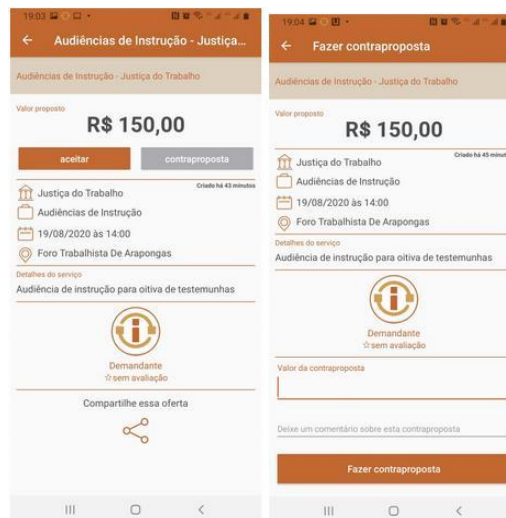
19:03

Audiências de Instrução - Justiça...

Audiências de Instrução - Justiça do Trabalho

Valor proposto

R$ 150,00

aceitar

contraproposta

Criado há 43 minutos

Justiça do Trabalho

Audiências de Instrução

19/08/2020 às 14:00

Foro Trabalhista De Arapongas

Detalhes do serviço

Audiência de instrução para oitiva de testemunhas

Demandante
☆sem avaliação

Compartilhe essa oferta

19:04

Fazer contraproposta

Audiências de Instrução - Justiça do Trabalho

Valor proposto

R$ 150,00

Criado há 45 minutos

Justiça do Trabalho

Audiências de Instrução

19/08/2020 às 14:00

Foro Trabalhista De Arapongas

Detalhes do serviço

Audiência de instrução para oitiva de testemunhas

Demandante
☆sem avaliação

Valor da contraproposta

Deixe um comentário sobre esta contraproposta

Fazer contraproposta